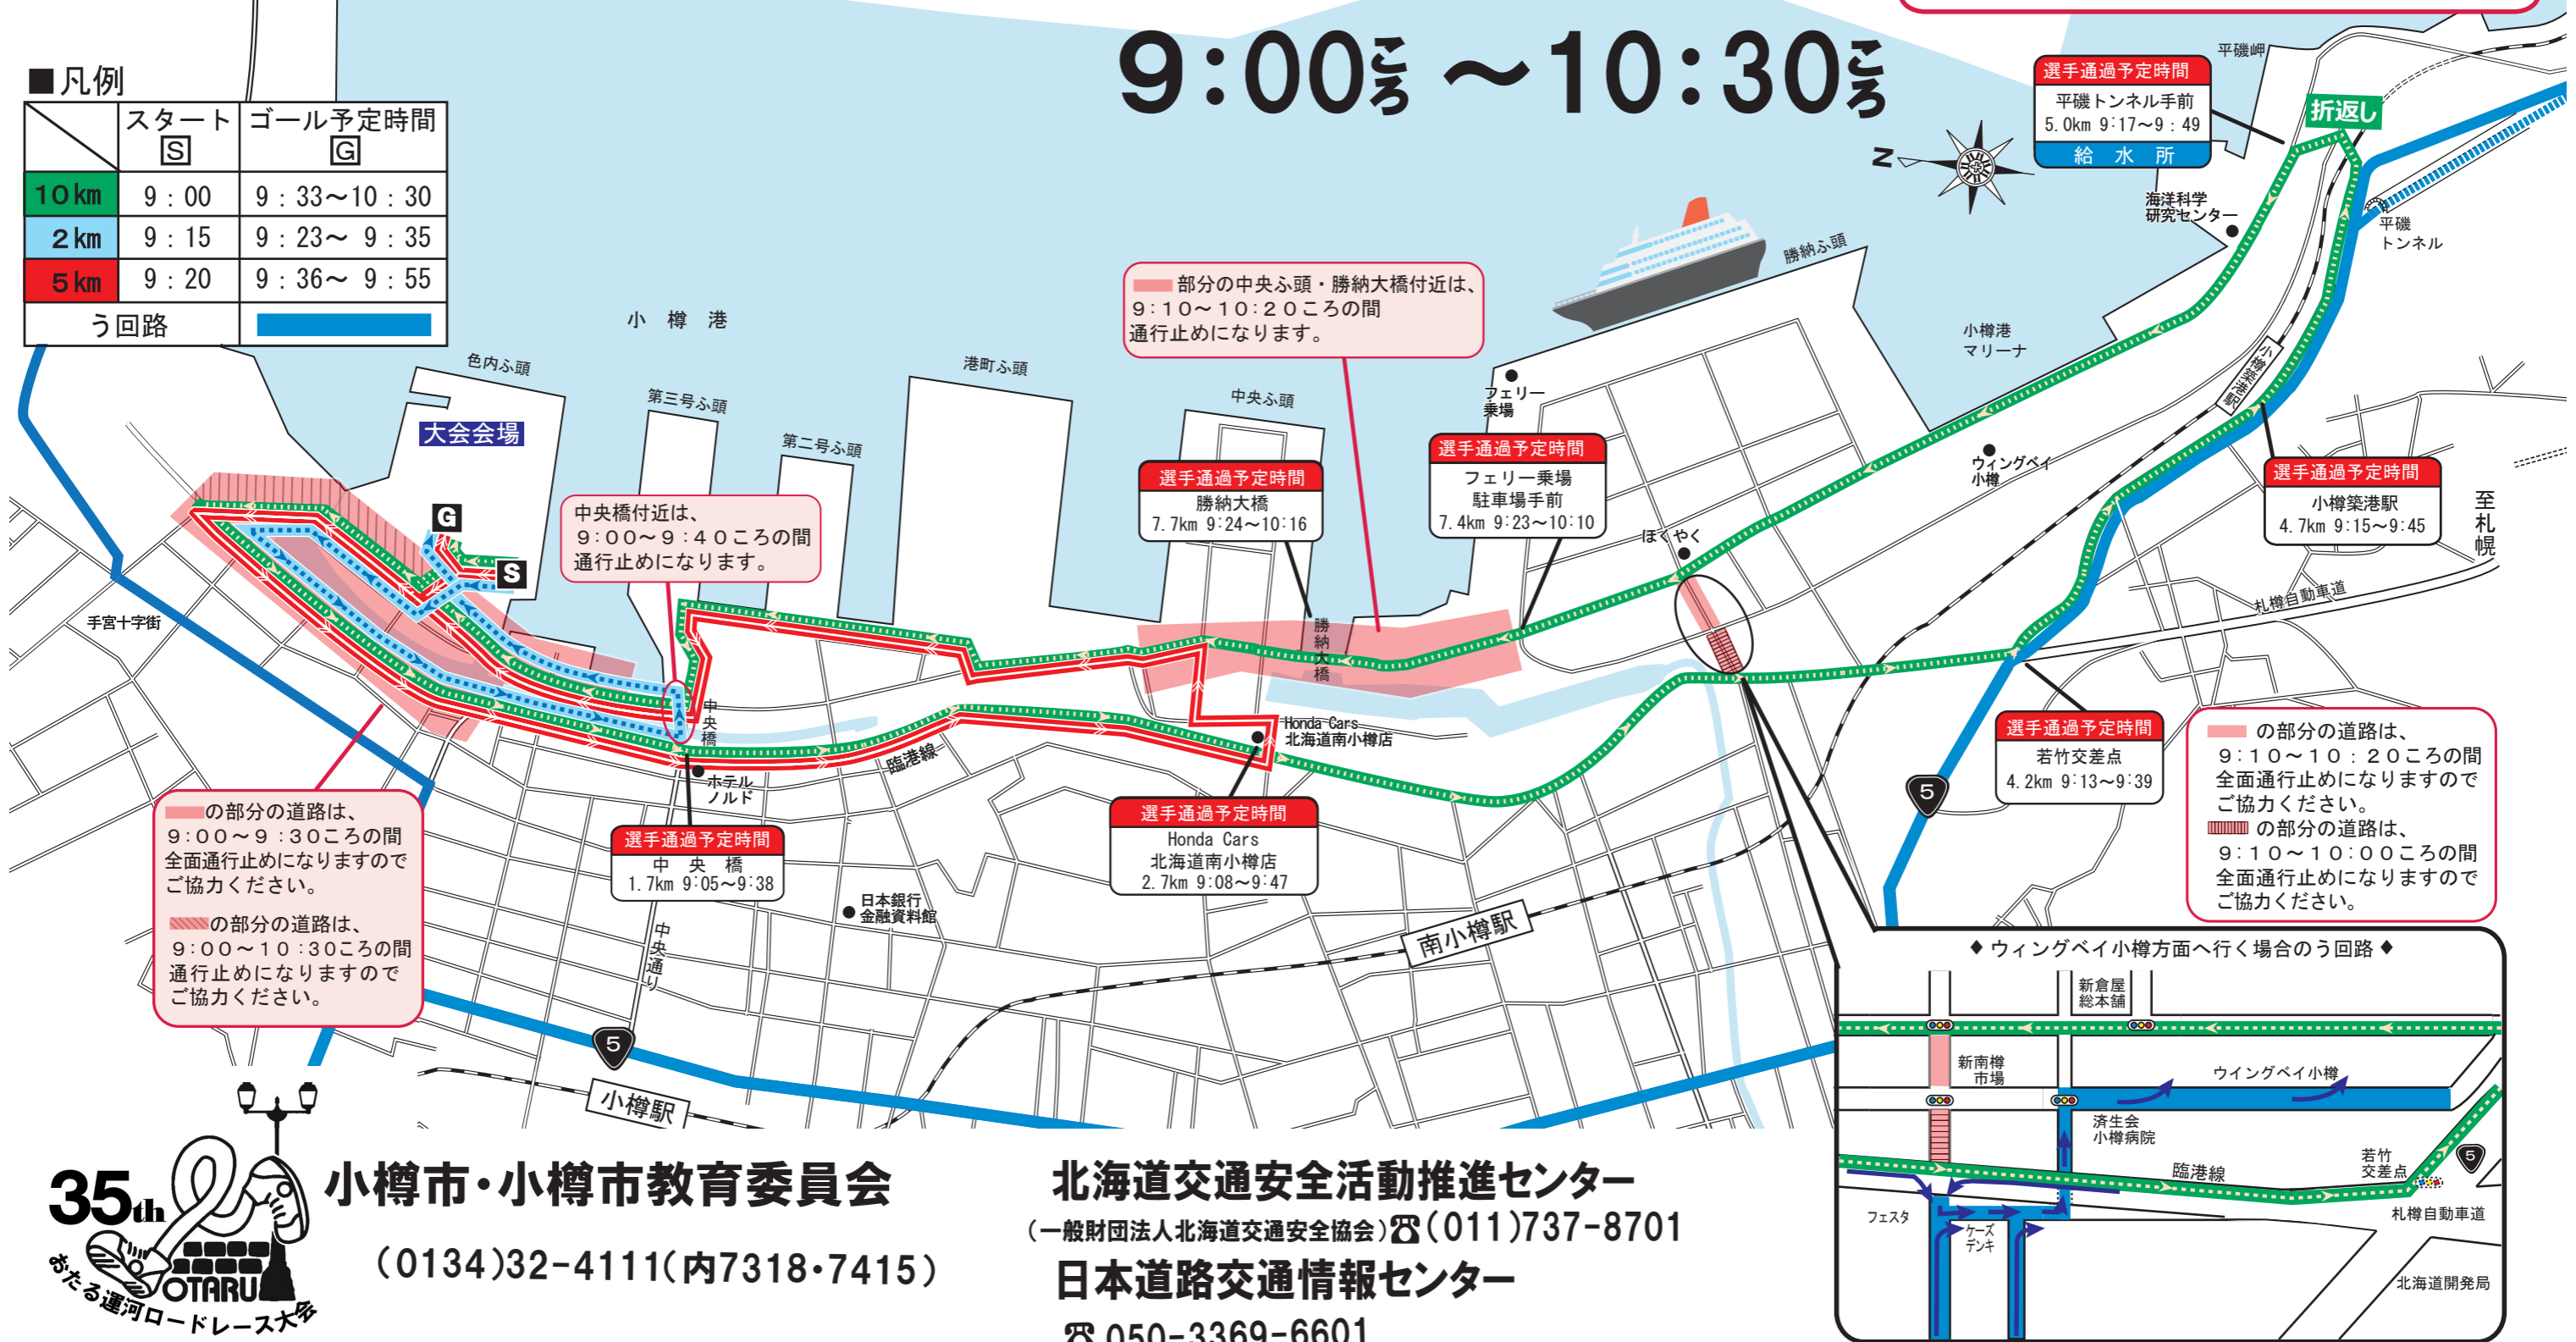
9:00ごろ～10:30ごろ

■凡例

| | スタート S | ゴール予定時間 G |
|---|---|---|
| 10km | 9：00 | 9：33～10：30 |
| 2km | 9：15 | 9：23～ 9：35 |
| 5km | 9：20 | 9：36～ 9：55 |
| う回路 | | |

大会会場
G
S
小 樽 港
色内ふ頭
第三号ふ頭
第二号ふ頭
港町ふ頭
中央ふ頭
勝納ふ頭
手宮十字街

中央橋付近は、9：00～9：40ころの間通行止めになります。

部分の中央ふ頭・勝納大橋付近は、9：10～10：20ころの間通行止めになります。

選手通過予定時間
勝納大橋
7.7km 9:24～10:16

選手通過予定時間
フェリー乗場
駐車場手前
7.4km 9:23～10:10

フェリー乗場
ほくやく
勝納大橋
中央橋
ホテルノルド
臨港線
Honda Cars 北海道南小樽店

選手通過予定時間
中 央 橋
1.7km 9:05～9:38

選手通過予定時間
Honda Cars
北海道南小樽店
2.7km 9:08～9:47

日本銀行金融資料館
中央通り
南小樽駅
小樽駅
5

の部分の道路は、9：00～9：30ころの間全面通行止めになりますのでご協力ください。
の部分の道路は、9：00～10：30ころの間通行止めになりますのでご協力ください。

平磯岬
選手通過予定時間
平磯トンネル手前
5.0km 9:17～9:49
給 水 所
折返し
N
海洋科学研究センター
平磯トンネル
小樽港マリーナ
ウィングベイ小樽
小樽築港駅

選手通過予定時間
小樽築港駅
4.7km 9:15～9:45

至札幌
札樽自動車道

選手通過予定時間
若竹交差点
4.2km 9:13～9:39

の部分の道路は、9：10～10：20ころの間全面通行止めになりますのでご協力ください。
の部分の道路は、9：10～10：00ころの間全面通行止めになりますのでご協力ください。

◆ウィングベイ小樽方面へ行く場合のう回路◆
新倉屋総本舗
新南樽市場
ウイングベイ小樽
済生会小樽病院
臨港線
若竹交差点
5
札樽自動車道
フェスタ
ケーズデンキ
北海道開発局

35th OTARU おたる運河ロードレース大会

小樽市・小樽市教育委員会
(0134)32-4111(内7318・7415)

北海道交通安全活動推進センター
(一般財団法人北海道交通安全協会)☎(011)737-8701
日本道路交通情報センター
☎050-3369-6601